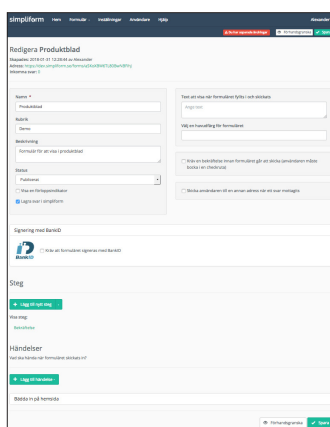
simpliform Hem Formulär Inställningar Användare Hjälp Alexander

Redigera Produktblad

Skapades: 2018-01-31 13:28:04 av Alexander
Adress: https://dsn.simpliform.se/forms/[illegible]
Inkomna svar: 0

Namn *
Produktblad
Rubrik
Demo
Beskrivning
Formulär för att visa i produktblad
Status
Publicerat
Visa en förhandsvisikator
Lagra svar i simpliform

Text att visa när formuläret fyllts i och skickats
Anges nedt

Välj en huvudflagg för formuläret

Kräv en bekräftelse innan formuläret går att skicka (användaren måste bocka i en checkruta)

Skicka användaren till en annan adress när ett svar mottagits

Signering med BankID

BankID
Kräv att formuläret signeras med BankID

Steg

+ Lägg till nytt steg
Alla steg:
Bekräftelse

Händelser
Vad ska hända när formuläret skickats in?

+ Lägg till händelse

Bädda in på hemsida

Förhandsgranska Spara